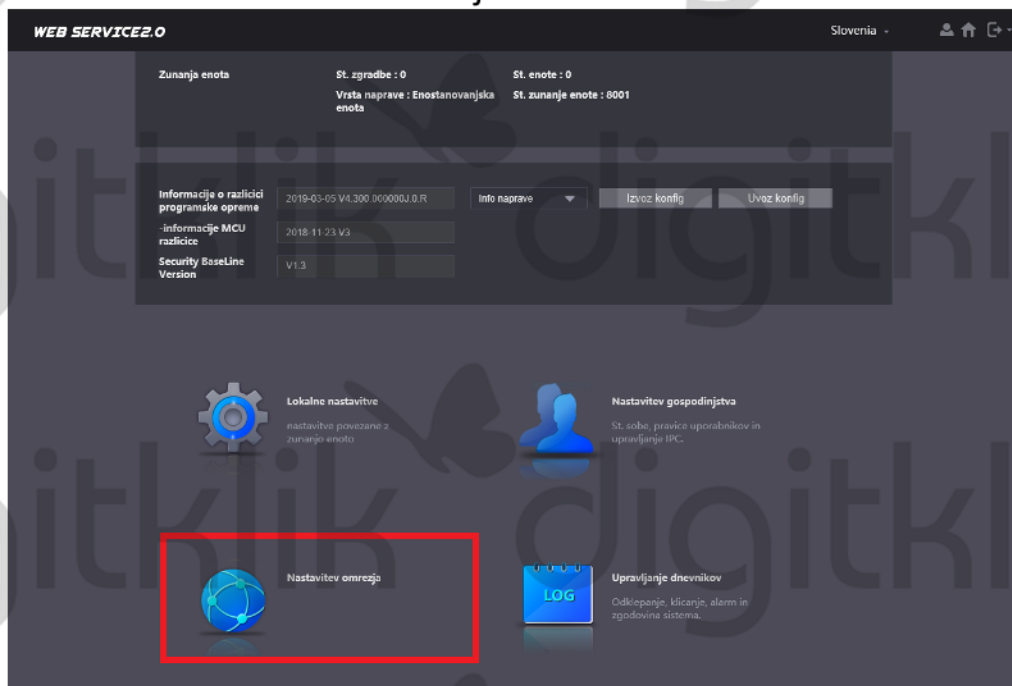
WEB SERVICE2.0

Slovenia

Zunanja enota

St. zgradbe : 0

Vrsta naprave : Enostanovanjska enota

St. enote : 0

St. zunanje enote : 8001

Informacije o razlicici programske opreme

2019-03-05 V4.300.000000J.0.R

Info naprave

Izvoz konfig

Uvoz konfig

-informacije MCU razlicice

2018-11-23 V3

Security BaseLine Version

V1.3

Lokalne nastavitve

nastavitve povezane z zunanjo enoto

Nastavitev gospodinjstva

St. sobe, pravice uporabnikov in upravljanje IPC.

Nastavitev omrezja

LOG

Upravljanje dnevnikov

Odklepanje, klicanje, alarm in zgodovina sistema.

digitklik digitklik